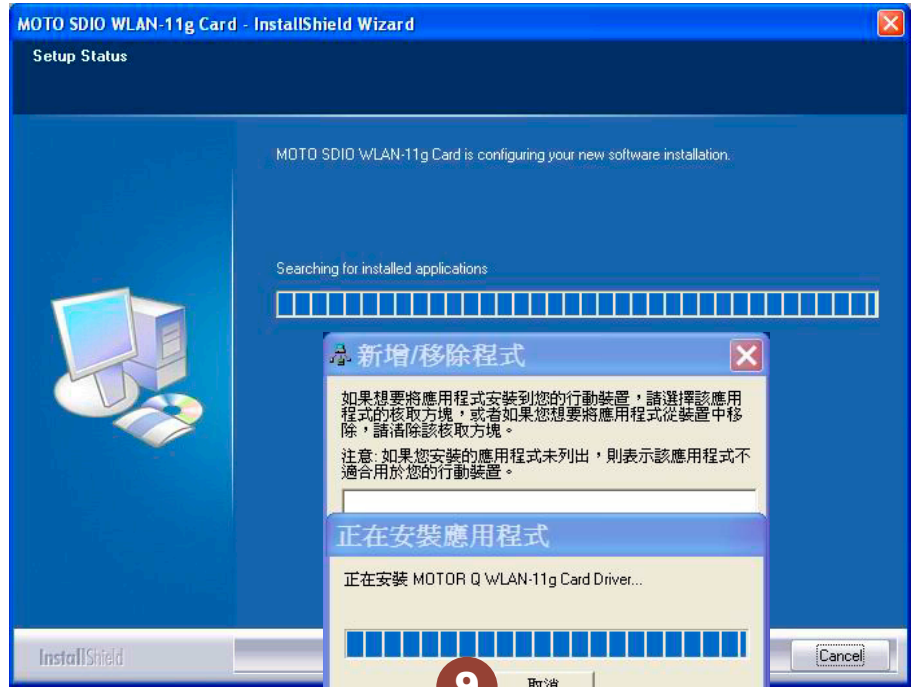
MOTO SDIO WLAN-11g Card - InstallShield Wizard

Setup Status

MOTO SDIO WLAN-11g Card is configuring your new software installation.

Searching for installed applications

新增/移除程式

如果想要將應用程式安裝到您的行動裝置，請選擇該應用程式的核取方塊，或者如果您想要將應用程式從裝置中移除，請清除該核取方塊。

注意: 如果您安裝的應用程式未列出，則表示該應用程式不適合用於您的行動裝置。

正在安裝應用程式

正在安裝 MOTOR Q WLAN-11g Card Driver...

取消

InstallShield

Cancel